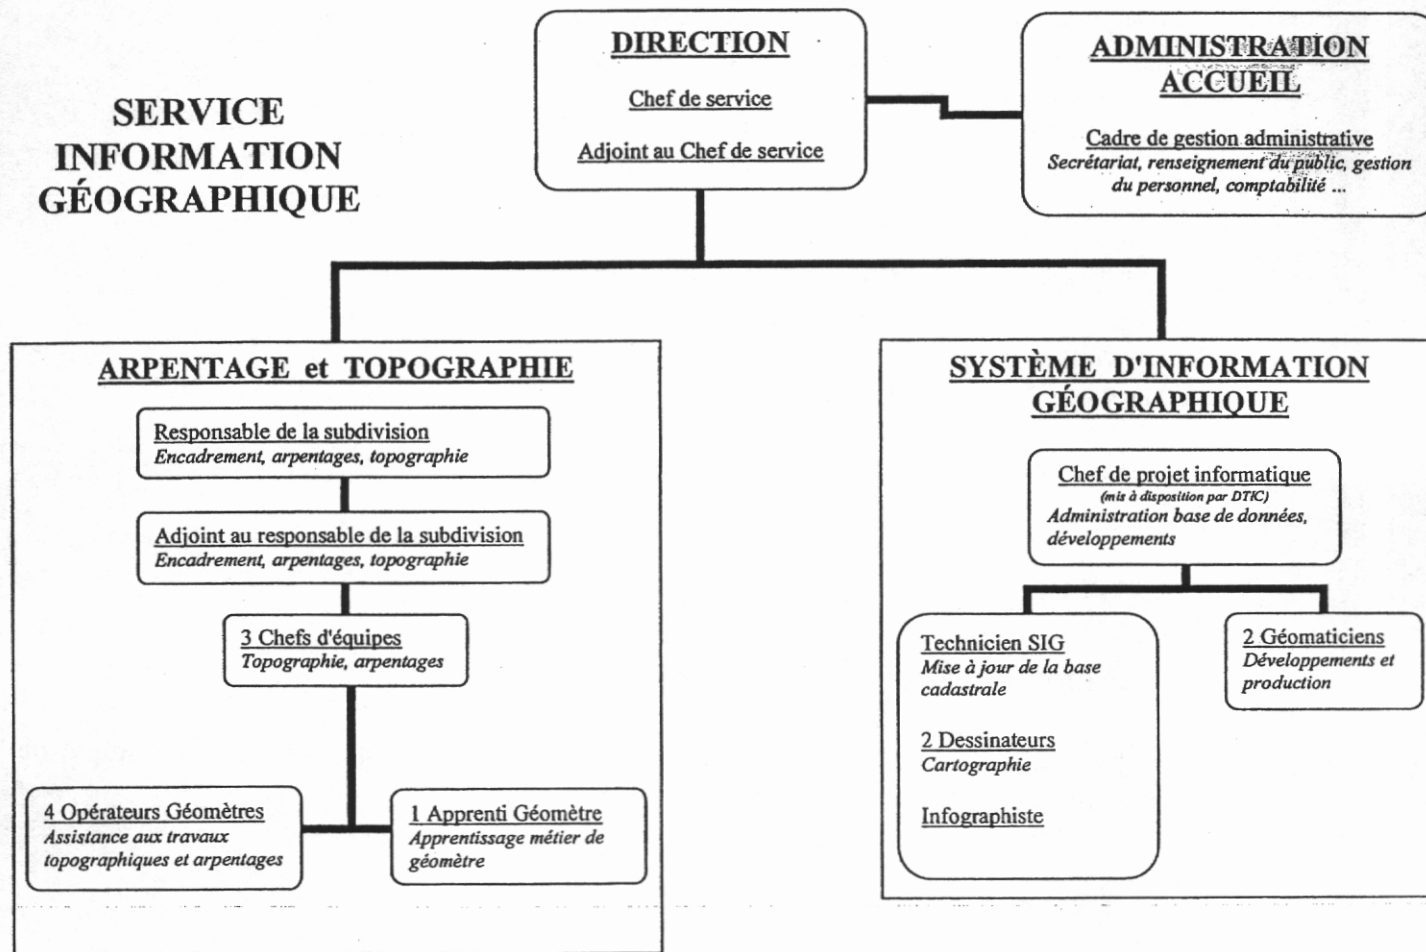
SERVICE INFORMATION GÉOGRAPHIQUE

DIRECTION

Chef de service

Adjoint au Chef de service

ADMINISTRATION ACCUEIL

Cadre de gestion administrative
Secrétariat, renseignement du public, gestion du personnel, comptabilité ...

ARPENTAGE et TOPOGRAPHIE

Responsable de la subdivision
Encadrement, arpentages, topographie

Adjoint au responsable de la subdivision
Encadrement, arpentages, topographie

3 Chefs d'équipes
Topographie, arpentages

4 Opérateurs Géomètres
Assistance aux travaux topographiques et arpentages

1 Apprenti Géomètre
Apprentissage métier de géomètre

SYSTÈME D'INFORMATION GÉOGRAPHIQUE

Chef de projet informatique
(mis à disposition par DTIC)
Administration base de données, développements

Technicien SIG
Mise à jour de la base cadastrale

2 Dessinateurs
Cartographie

Infographiste

2 Géomaticiens
Développements et production